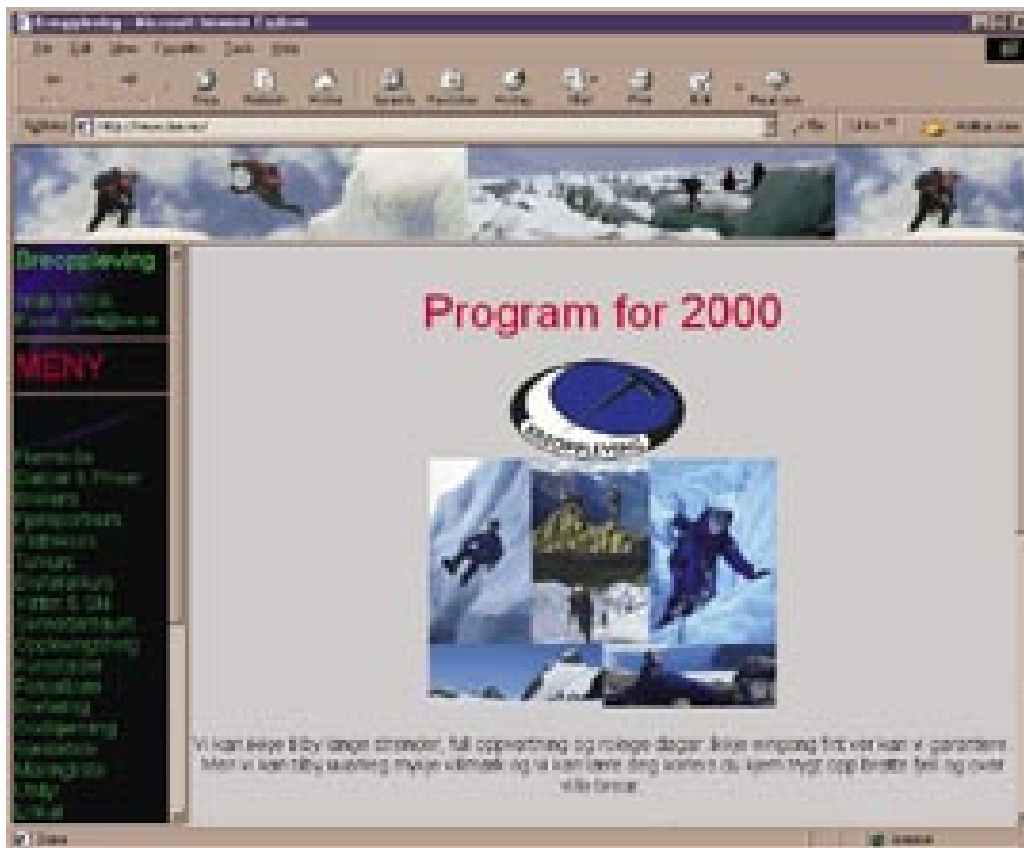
Breopplevling - Microsoft Internet Explorer

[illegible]

Breopplevling

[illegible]

MENY

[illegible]

Program for 2000

Vi kan ikkje tilby lange strender, full oppvartning og roleg dagar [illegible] Men vi kan tilby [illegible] og vi kan lære deg korleis du kjem trygt opp bratte fjell og over store breer.

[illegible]